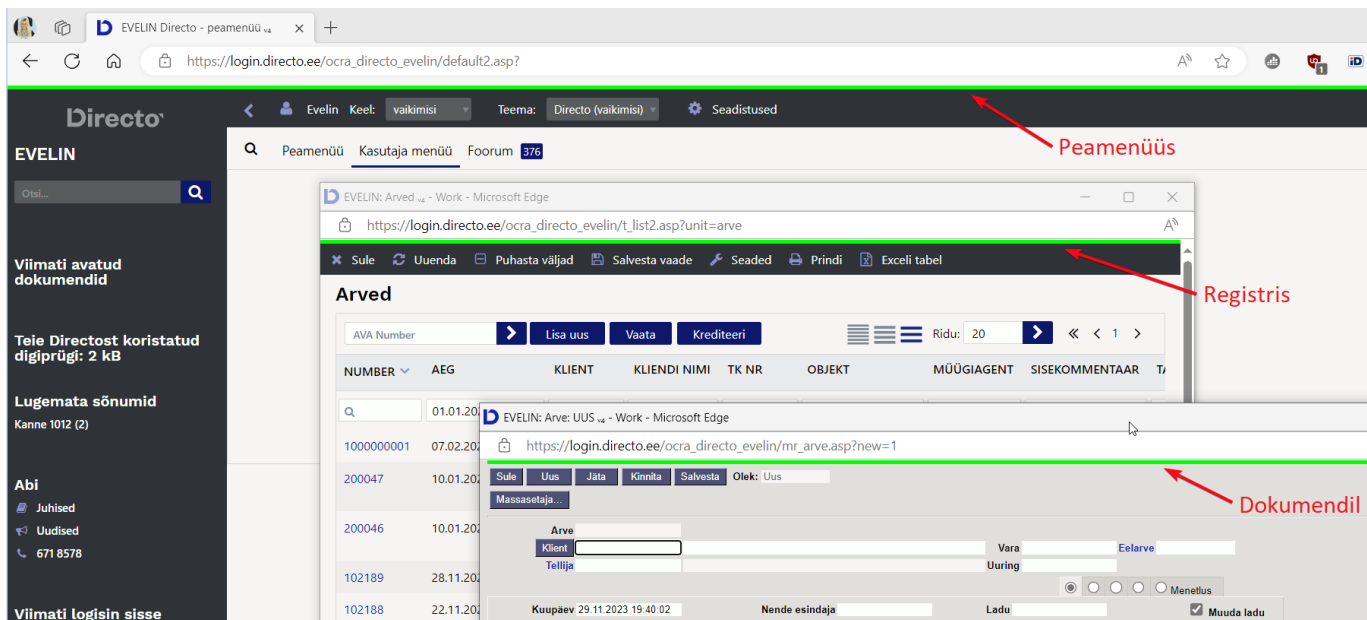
EVELIN Directo - peamenüü v4
https://login.directo.ee/ocra_directo_evelin/default2.asp?

Directo
EVELIN
Otsi...

Evelin Keel: vaikimisi Teema: Directo (vaikimisi) Seadistused
Peamenüü Kasutaja menüü Foorum 376

Peamenüüs

Viimati avatud dokumendid

Teie Directost koristatud digiprügi: 2 kB

Lugemata sõnumid
Kanne 1012 (2)

Abi
Juhised
Uudised
671 8578

Viimati logisin sisse

EVELIN: Arved v4 - Work - Microsoft Edge
https://login.directo.ee/ocra_directo_evelin/t_list2.asp?unit=arve
Sule Uuenda Puhasta väljad Salvesta vaade Seaded Prindi Exceli tabel

Registris

Arved
AVA Number Lisa uus Vaata Krediteeri Ridu: 20 1

| NUMBER | AEG | KLIENT | KLIENDI NIMI | TK NR | OBJEKT | MÜÜGIAGENT | SISEKOMMENTAAR |
|---|---|---|---|---|---|---|---|
| | 01.01.202 | | | | | | |
| 1000000001 | 07.02.202 | | | | | | |
| 200047 | 10.01.202 | | | | | | |
| 200046 | 10.01.202 | | | | | | |
| 102189 | 28.11.202 | | | | | | |
| 102188 | 22.11.202 | | | | | | |

EVELIN: Arve: UUS v4 - Work - Microsoft Edge
https://login.directo.ee/ocra_directo_evelin/mr_arve.asp?new=1
Sule Uus Jäta Kinnita Salvesta Olek: Uus
Massasetaja...

Dokumendil

Arve
Klient Vara Eelarve
Tellija Uuring
Menetlus
Kuupäev 29.11.2023 19:40:02 Nende esindaja Ladu Muuda ladu